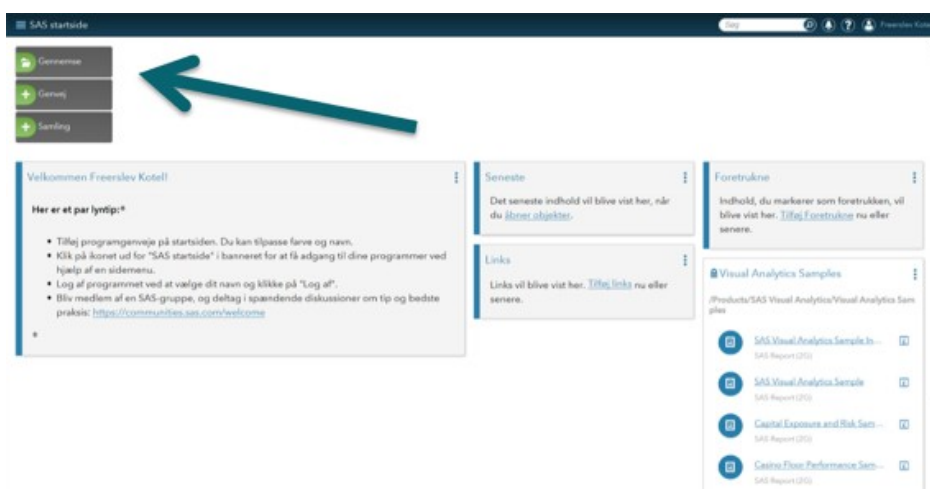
SAS startside

Søg

Freerslev Kotel

Gennemse

Genvej

Samling

Velkommen Freerslev Kotel!

Her er et par lyntip:*

- Tilføj programgenveje på startsiden. Du kan tilpasse farve og navn.
- Klik på ikonet ud for "SAS startside" i banneret for at få adgang til dine programmer ved hjælp af en sidemenu.
- Log af programmet ved at vælge dit navn og klikke på "Log af".
- Bliv medlem af en SAS-gruppe, og deltag i spændende diskussioner om tip og bedste praksis: https://communities.sas.com/welcome

*

Seneste

Det seneste indhold vil blive vist her, når du åbner objekter.

Links

Links vil blive vist her. Tilføj links nu eller senere.

Foretrukne

Indhold, du markerer som foretrukken, vil blive vist her. Tilføj Foretrukne nu eller senere.

Visual Analytics Samples

/Products/SAS Visual Analytics/Visual Analytics Samples

SAS Visual Analytics Sample In...
SAS Report (2G)

SAS Visual Analytics Sample
SAS Report (2G)

Capital Exposure and Risk Sam...
SAS Report (2G)

Casino Floor Performance Sam...
SAS Report (2G)